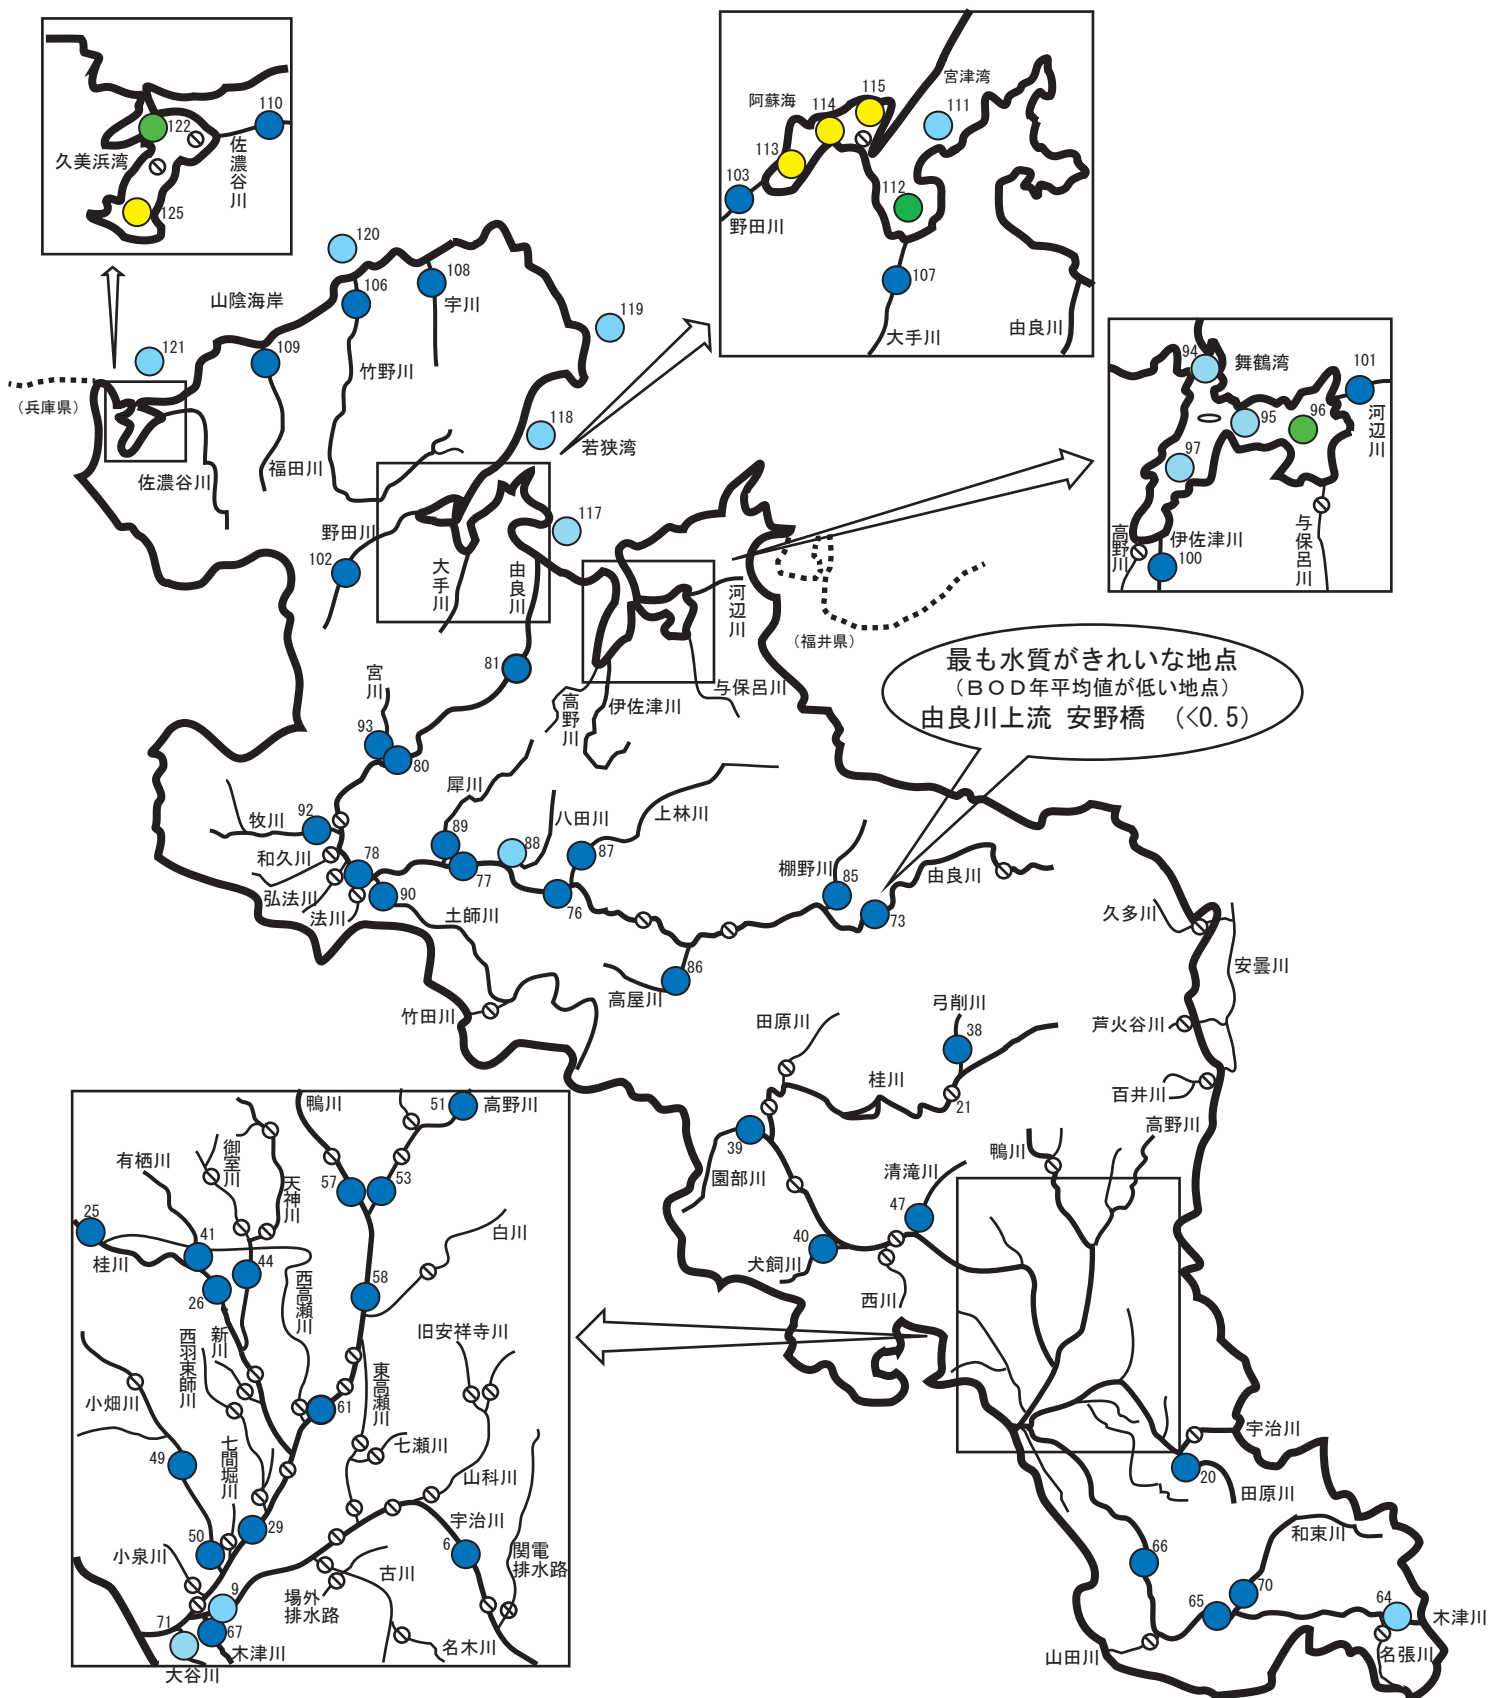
110
122
久美浜湾
佐濃谷川
125

阿蘇海
114
115
宮津湾
111
113
103
野田川
112
107
大手川
由良川

94
舞鶴湾
101
95
96
河辺川
97
高野川
伊佐津川
100
与保呂川

120
108
106
宇川
山陰海岸
119
121
109
竹野川
(兵庫県)
118
若狭湾
福田川
佐濃谷川
117
野田川
102
大手川
由良川
河辺川
(福井県)
81
宮川
高野川
伊佐津川
与保呂川
93
80
最も水質がきれいな地点
(BOD年平均値が低い地点)
由良川上流 安野橋 (<0.5)
犀川
上林川
八田川
92
牧川
89
88
87
和久川
78
棚野川
85
由良川
77
弘法川
90
76
73
法川
土師川
久多川
86
安曇川
高屋川
竹田川
弓削川
田原川
38
芦火谷川
桂川
21
百井川
39
高野川
鴨川
園部川
清滝川
47
40
犬飼川
西川

鴨川
51
高野川
有栖川
御室川
天神川
57
53
25
41
白川
44
桂川
58
26
西高瀬川
新川
旧安祥寺川
西羽束師川
小畑川
東高瀬川
61
七間堀川
七瀬川
49
山科川
宇治川
29
50
6
関電排水路
小泉川
9
場外排水路
古川
71
67
木津川
大谷川
名木川

宇治川
20
田原川
和束川
66
70
65
64
木津川
山田川
名張川